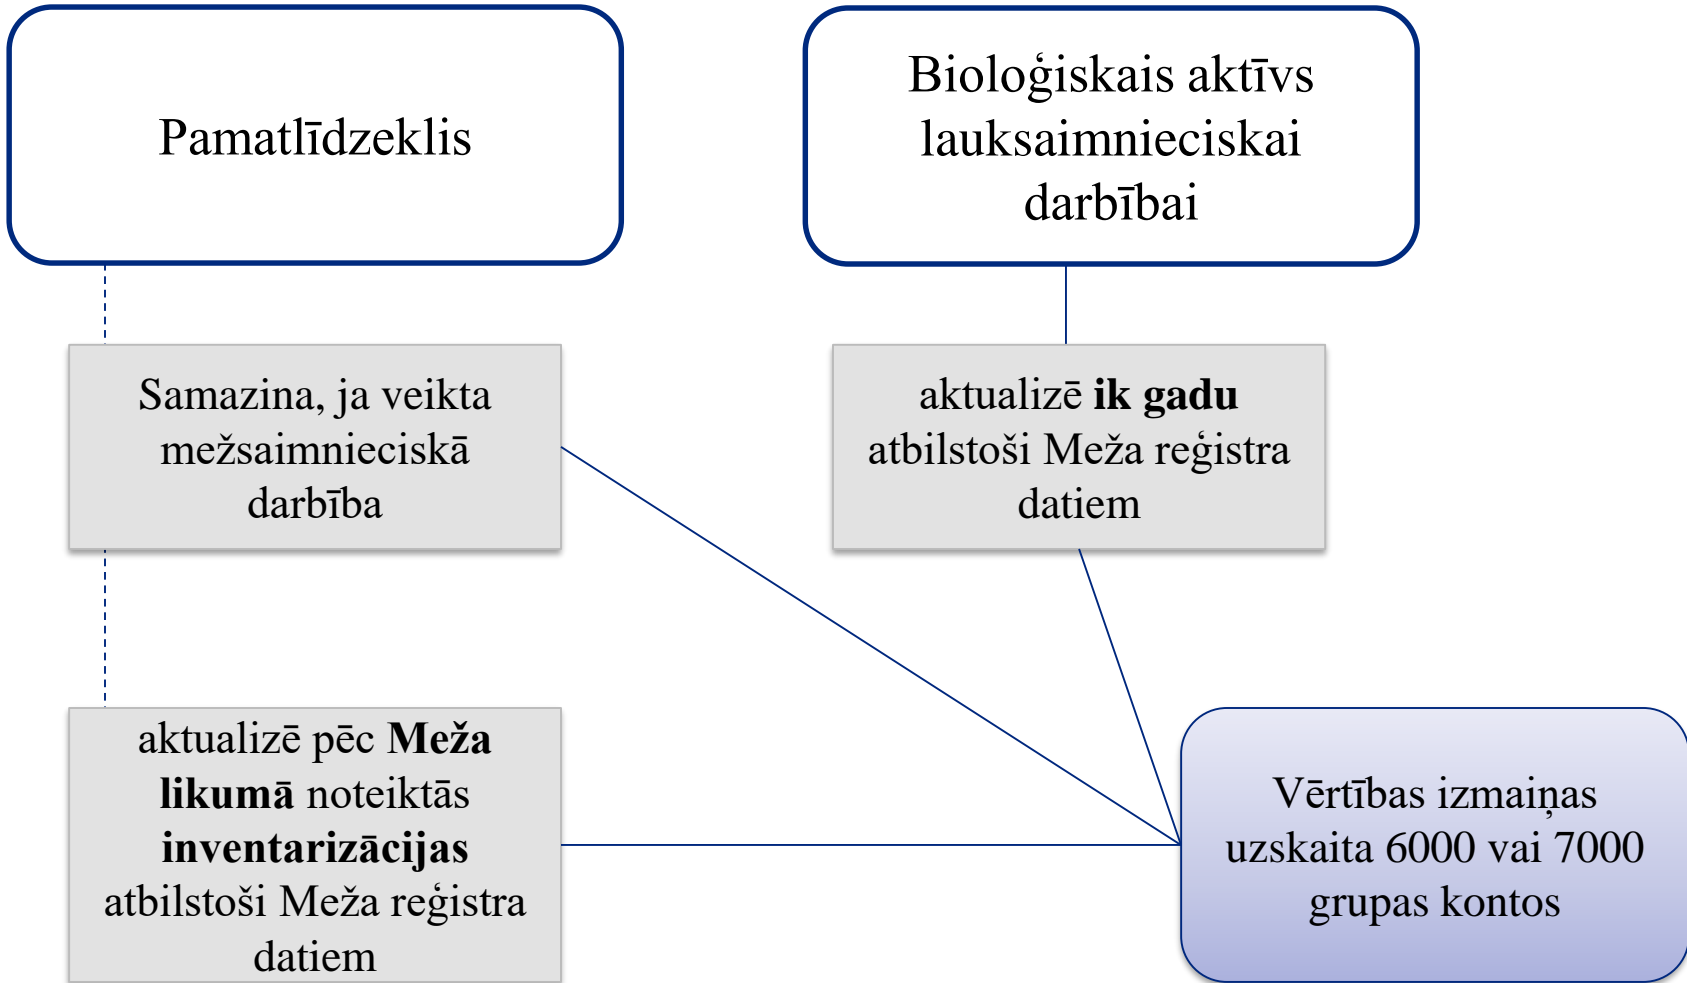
Pamatlīdzeklis

Bioloģiskais aktīvs lauksaimnieciskai darbībai

Samazina, ja veikta mežsaimnieciskā darbība

aktualizē **ik gadu** atbilstoši Meža reģistra datiem

aktualizē pēc **Meža likumā** noteiktās **inventarizācijas** atbilstoši Meža reģistra datiem

Vērtības izmaiņas uzskaita 6000 vai 7000 grupas kontos